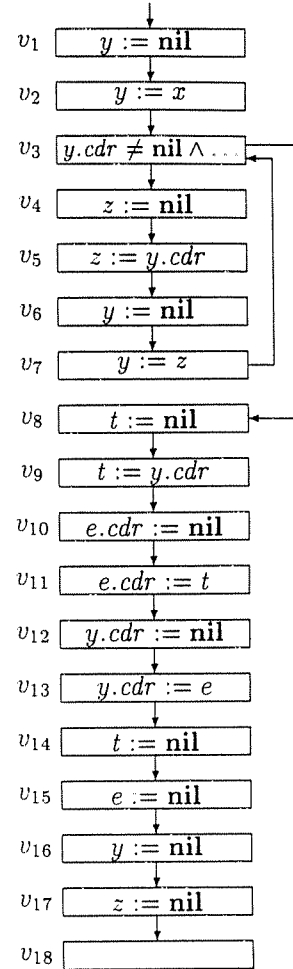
$v_1$ $y := \textbf{nil}$

$v_2$ $y := x$

$v_3$ $y.cdr \neq \textbf{nil} \wedge \ldots$

$v_4$ $z := \textbf{nil}$

$v_5$ $z := y.cdr$

$v_6$ $y := \textbf{nil}$

$v_7$ $y := z$

$v_8$ $t := \textbf{nil}$

$v_9$ $t := y.cdr$

$v_{10}$ $e.cdr := \textbf{nil}$

$v_{11}$ $e.cdr := t$

$v_{12}$ $y.cdr := \textbf{nil}$

$v_{13}$ $y.cdr := e$

$v_{14}$ $t := \textbf{nil}$

$v_{15}$ $e := \textbf{nil}$

$v_{16}$ $y := \textbf{nil}$

$v_{17}$ $z := \textbf{nil}$

$v_{18}$